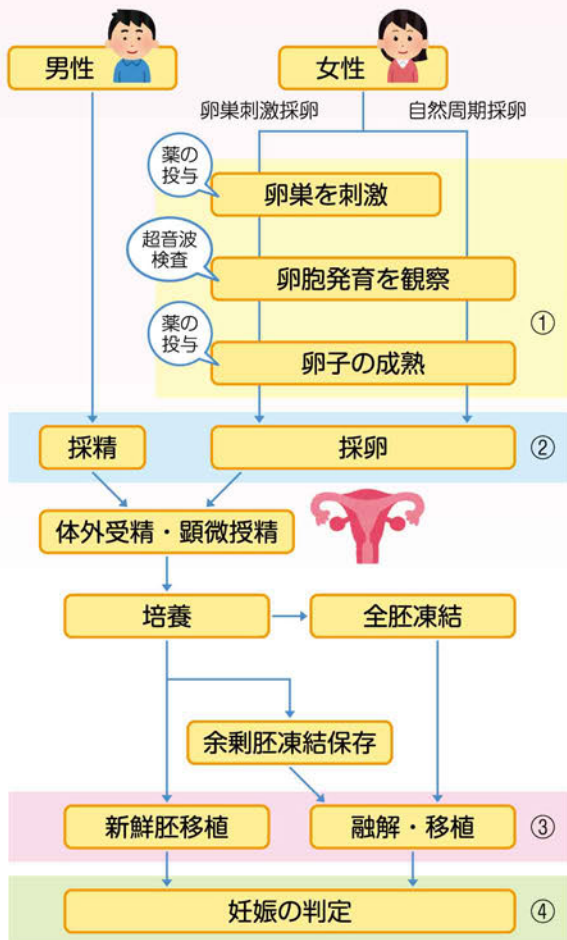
男性

女性

卵巣刺激採卵

自然周期採卵

薬の投与

卵巣を刺激

超音波検査

卵胞発育を観察

薬の投与

卵子の成熟

①

採精

採卵

②

体外受精・顕微授精

培養

全胚凍結

余剰胚凍結保存

新鮮胚移植

融解・移植

③

妊娠の判定

④